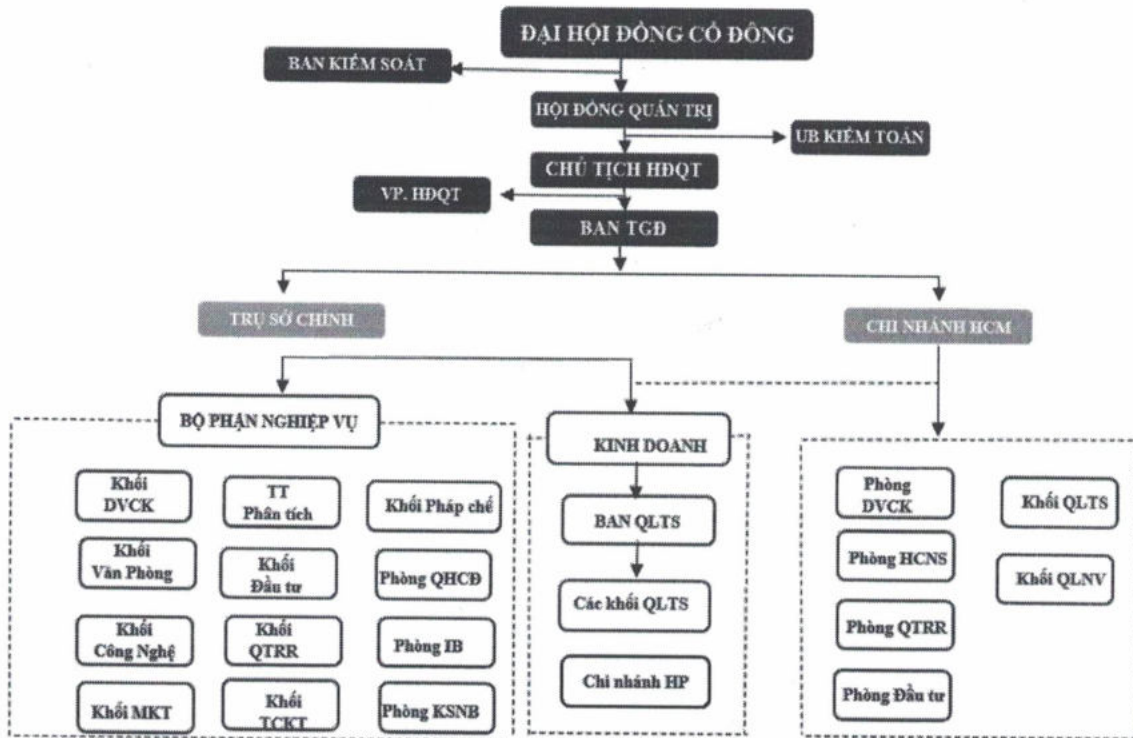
ĐẠI HỘI ĐỒNG CỔ ĐÔNG

BAN KIỂM SOÁT

HỘI ĐỒNG QUẢN TRỊ

UB KIỂM TOÁN

CHỦ TỊCH HĐQT

VP. HĐQT

BAN TGĐ

TRỤ SỞ CHÍNH

CHI NHÁNH HCM

BỘ PHẬN NGHIỆP VỤ

Khối DVCK

TT Phân tích

Khối Pháp chế

Khối Văn Phòng

Khối Đầu tư

Phòng QHCĐ

Khối Công Nghệ

Khối QTRR

Phòng IB

Khối MKT

Khối TCKT

Phòng KSNB

KINH DOANH

BAN QLTS

Các khối QLTS

Chi nhánh HP

Phòng DVCK

Khối QLTS

Phòng HCNS

Khối QLNV

Phòng QTRR

Phòng Đầu tư